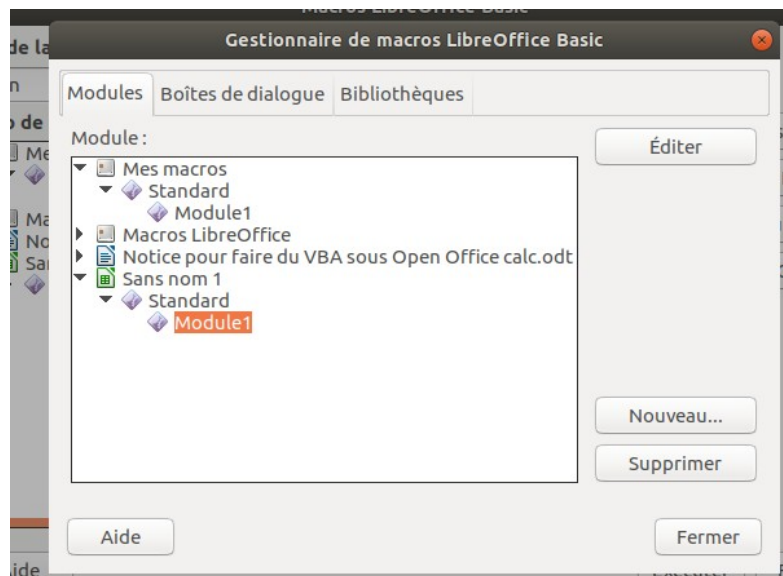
Macros LibreOffice Basic
de la
n
o de
Me
Ma
No
Sa
ide

Gestionnaire de macros LibreOffice Basic

Modules
Boîtes de dialogue
Bibliothèques

Module :
Mes macros
Standard
Module1
Macros LibreOffice
Notice pour faire du VBA sous Open Office calc.odt
Sans nom 1
Standard
Module1

Éditer
Nouveau...
Supprimer
Aide
Fermer